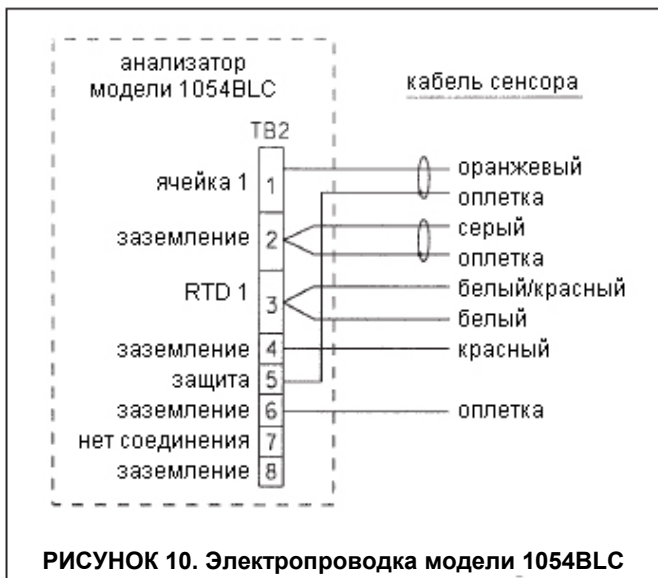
анализатор модели 1054BLC

кабель сенсора

TB2

ячейка 1 1

заземление 2

RTD 1 3

заземление 4

защита 5

заземление 6

нет соединения 7

заземление 8

оранжевый

оплетка

серый

оплетка

белый/красный

белый

красный

оплетка

РИСУНОК 10. Электропроводка модели 1054BLC